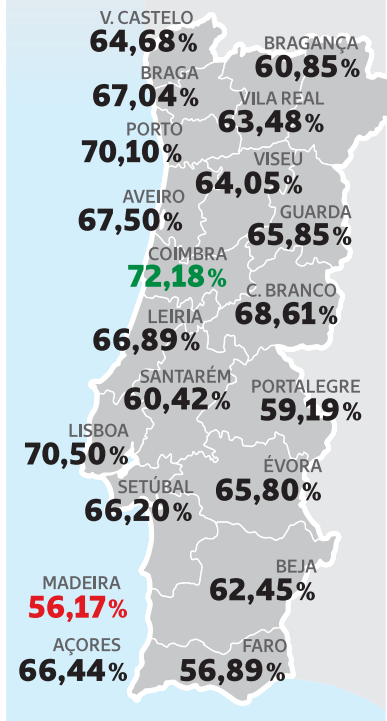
V. CASTELO
64,68%

BRAGANÇA
60,85%

BRAGA
67,04%

VILA REAL
63,48%

PORTO
70,10%

VISEU
64,05%

AVEIRO
67,50%

GUARDA
65,85%

COIMBRA
72,18%

C. BRANCO
68,61%

LEIRIA
66,89%

SANTARÉM
60,42%

PORTALEGRE
59,19%

LISBOA
70,50%

ÉVORA
65,80%

SETÚBAL
66,20%

BEJA
62,45%

MADEIRA
56,17%

AÇORES
66,44%

FARO
56,89%